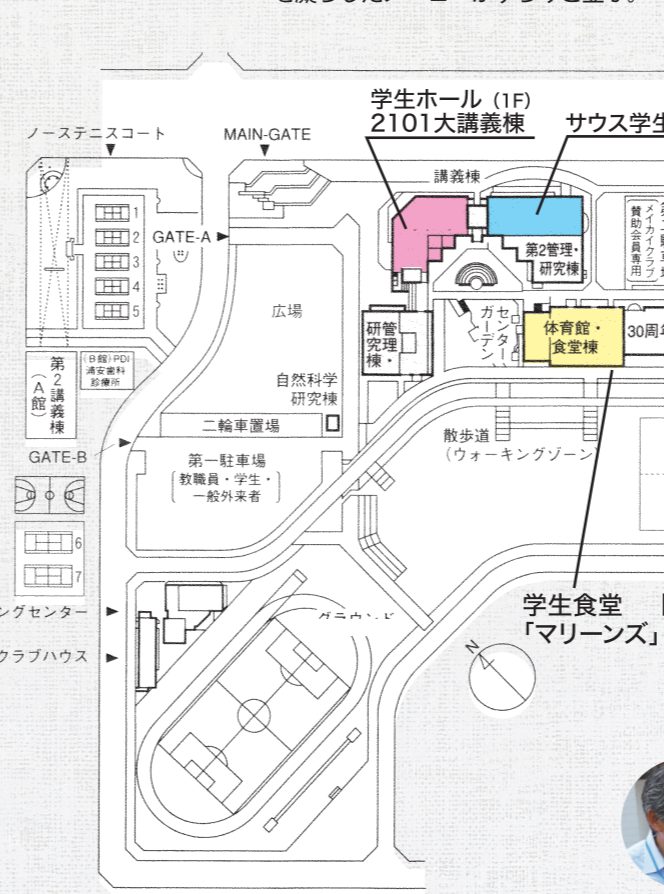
学生ホール (1F)
2101大講義棟
サウス学生

ノーステニスコート
MAIN-GATE
講義棟
GATE-A
1
2
3
4
5
第2管理・研究棟
賛助会員専用
メイカイクラブ
広場
研管究理棟・
センターガーデン
体育館・食堂棟
30周年
第2講義棟(A館)
(B館)PDI浦安歯科診療所
自然科学研究棟
二輪車置場
GATE-B
第一駐車場
教職員・学生・一般外来者
散歩道
(ウォーキングゾーン
6
7
ングセンター
クラブハウス
グラウンド
学生食堂
「マリーンズ」
N